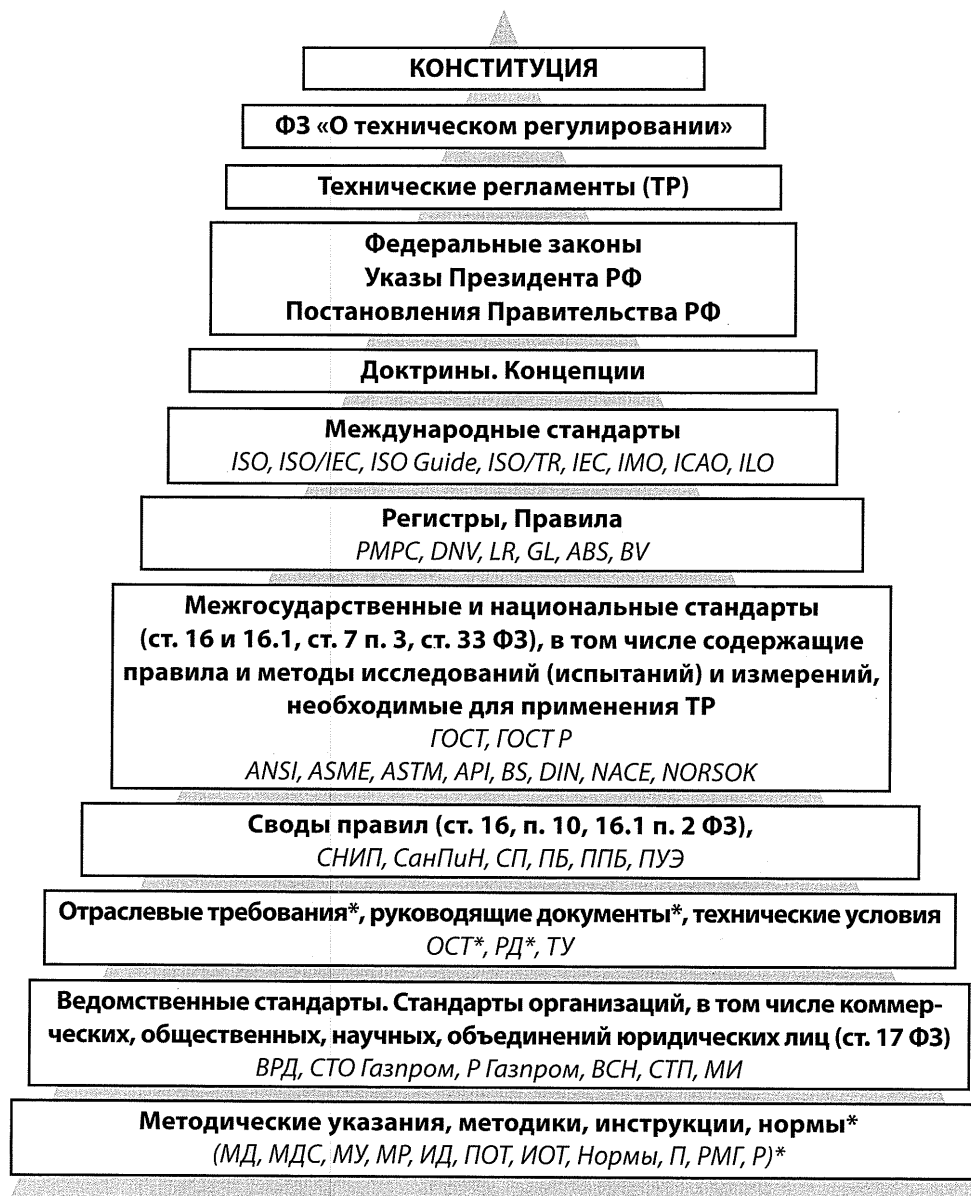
КОНСТИТУЦИЯ

ФЗ «О техническом регулировании»

Технические регламенты (ТР)

Федеральные законы
Указы Президента РФ
Постановления Правительства РФ

Доктрины. Концепции

Международные стандарты
ISO, ISO/IEC, ISO Guide, ISO/TR, IEC, IMO, ICAO, ILO

Регистры, Правила
PMPC, DNV, LR, GL, ABS, BV

Межгосударственные и национальные стандарты (ст. 16 и 16.1, ст. 7 п. 3, ст. 33 ФЗ), в том числе содержащие правила и методы исследований (испытаний) и измерений, необходимые для применения ТР
ГОСТ, ГОСТ Р
ANSI, ASME, ASTM, API, BS, DIN, NACE, NORSOK

Своды правил (ст. 16, п. 10, 16.1 п. 2 ФЗ),
СНИП, СанПиН, СП, ПБ, ППБ, ПУЭ

Отраслевые требования*, руководящие документы*, технические условия
ОСТ*, РД*, ТУ

Ведомственные стандарты. Стандарты организаций, в том числе коммерческих, общественных, научных, объединений юридических лиц (ст. 17 ФЗ)
ВРД, СТО Газпром, Р Газпром, ВСН, СТП, МИ

Методические указания, методики, инструкции, нормы*
(МД, МДС, МУ, МР, ИД, ПОТ, ИОТ, Нормы, П, РМГ, Р)*